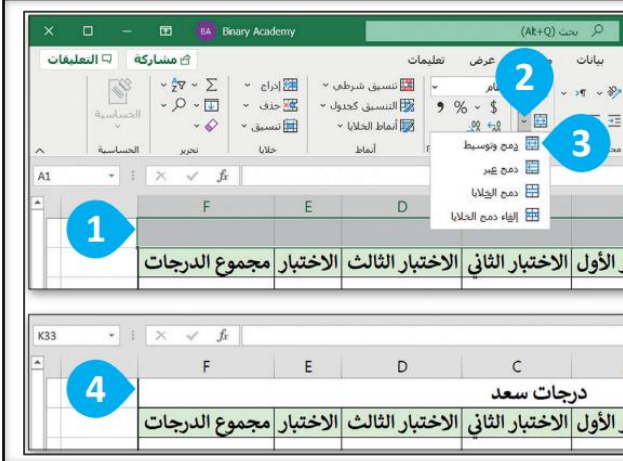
بحث (Alt+Q)
Binary Academy BA

التعليقات مشاركة
تعليمات عرض بيانات

الحساسية
الحساسية
تحرير
إدراج
حذف
تنسيق
خلايا
تنسيق شرطي
التنسيق كجدول
أنماط الخلايا
أنماط
عام
$ % ۹

1 2 3 4

دمج وتوسيط
دمج عبر
دمج الخلايا
إلغاء دمج الخلايا

A1
fx

F E D C
مجموع الدرجات الاختبار الاختبار الثالث الاختبار الثاني الاختبار الأول

K33
fx

F E D C
درجات سعد
مجموع الدرجات الاختبار الاختبار الثالث الاختبار الثاني الاختبار الأول